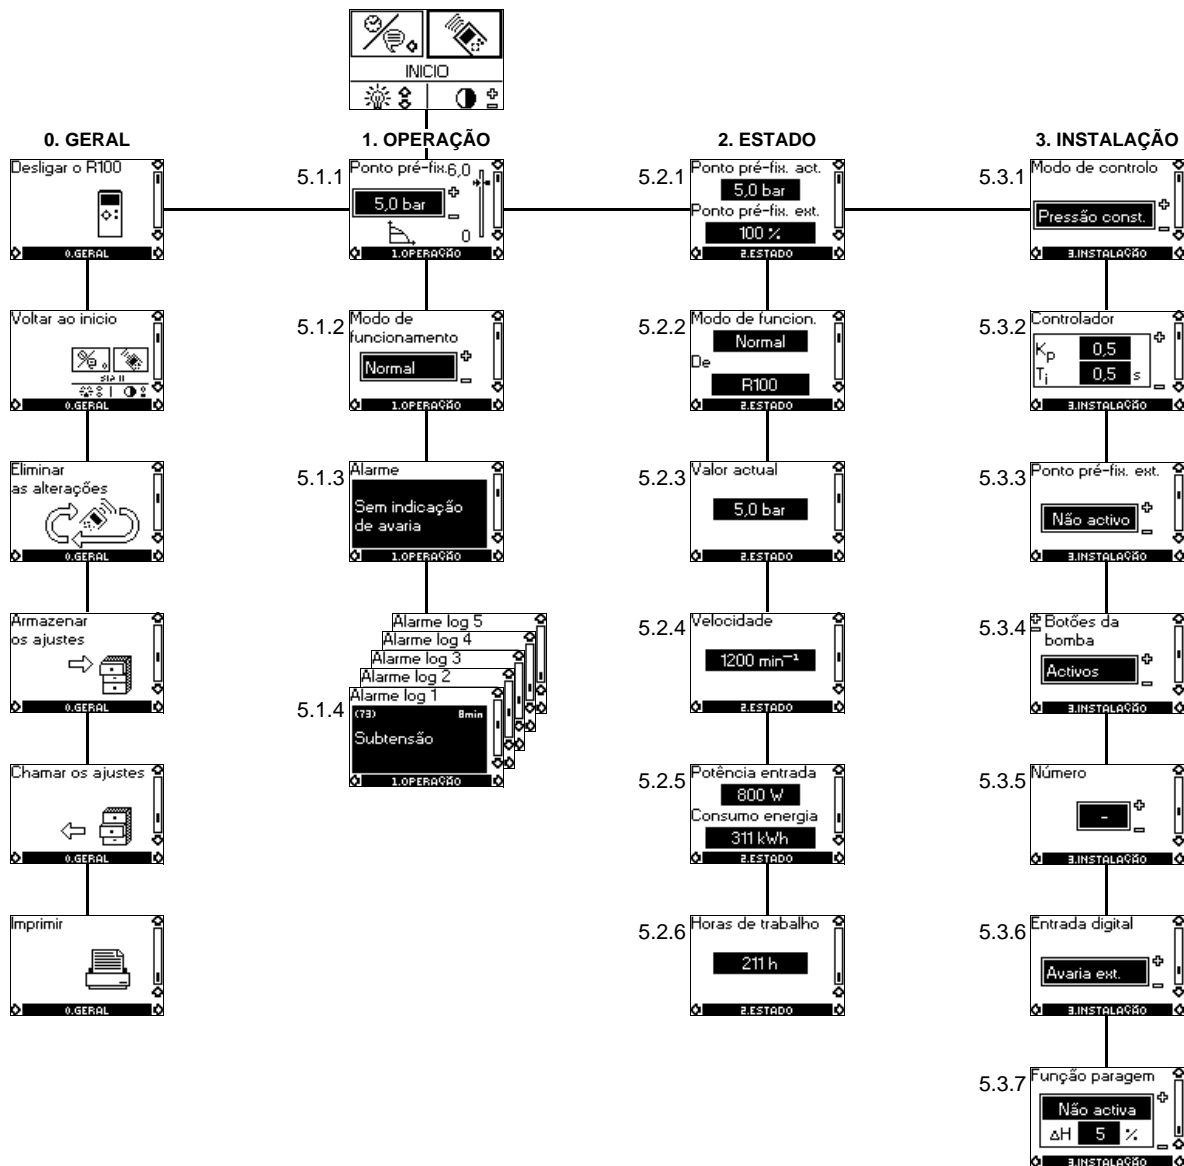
INICIO

0. GERAL

Desligar o R100
0.GERAL

Voltar ao inicio
0.GERAL

Eliminar as alterações
0.GERAL

Armazenar os ajustes
0.GERAL

Chamar os ajustes
0.GERAL

Imprimir
0.GERAL

1. OPERAÇÃO

5.1.1 Ponto pré-fix. 6,0
5,0 bar
0
1.OPERAÇÃO

5.1.2 Modo de funcionamento
Normal
1.OPERAÇÃO

5.1.3 Alarme
Sem indicação de avaria
1.OPERAÇÃO

Alarme log 5
Alarme log 4
Alarme log 3
Alarme log 2
5.1.4 Alarme log 1
(73) 8min
Subtensão
1.OPERAÇÃO

2. ESTADO

5.2.1 Ponto pré-fix. act.
5,0 bar
Ponto pré-fix. ext.
100 %
2.ESTADO

5.2.2 Modo de funcion.
Normal
De
R100
2.ESTADO

5.2.3 Valor actual
5,0 bar
2.ESTADO

5.2.4 Velocidade
1200 min$^{-1}$
2.ESTADO

5.2.5 Potência entrada
800 W
Consumo energia
311 kWh
2.ESTADO

5.2.6 Horas de trabalho
211 h
2.ESTADO

3. INSTALAÇÃO

5.3.1 Modo de controlo
Pressão const.
3.INSTALAÇÃO

5.3.2 Controlador
$K_p$ 0,5
$T_i$ 0,5 s
3.INSTALAÇÃO

5.3.3 Ponto pré-fix. ext.
Não activo
3.INSTALAÇÃO

5.3.4 Botões da bomba
Activos
3.INSTALAÇÃO

5.3.5 Número
-
3.INSTALAÇÃO

5.3.6 Entrada digital
Avaria ext.
3.INSTALAÇÃO

5.3.7 Função paragem
Não activa
ΔH 5 %
3.INSTALAÇÃO